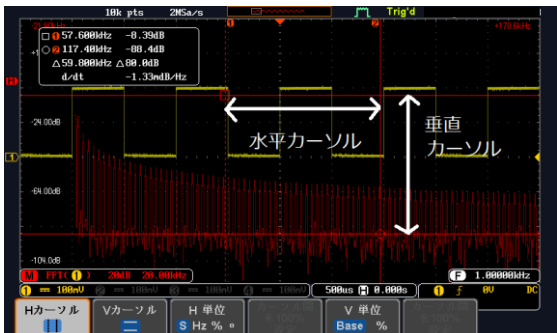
10k pts 2MSa/s Trig'd

57.600kHz -8.39dB
117.40kHz -88.4dB
△59.800kHz △80.0dB
d/dt -1.33mdB/Hz

+178.6kHz

-24.00dB

-64.00dB

-104.0dB

水平カーソル

垂直
カーソル

M FFT 1 20dB 20.00kHz

1 = 100mV 2 = 100mV 3 = 100mV 4 = 100mV 500us H 0.000s 1 f 0V DC

F 1.00000kHz

Hカーソル

Vカーソル

H 単位
S Hz % °

V 単位
Base %